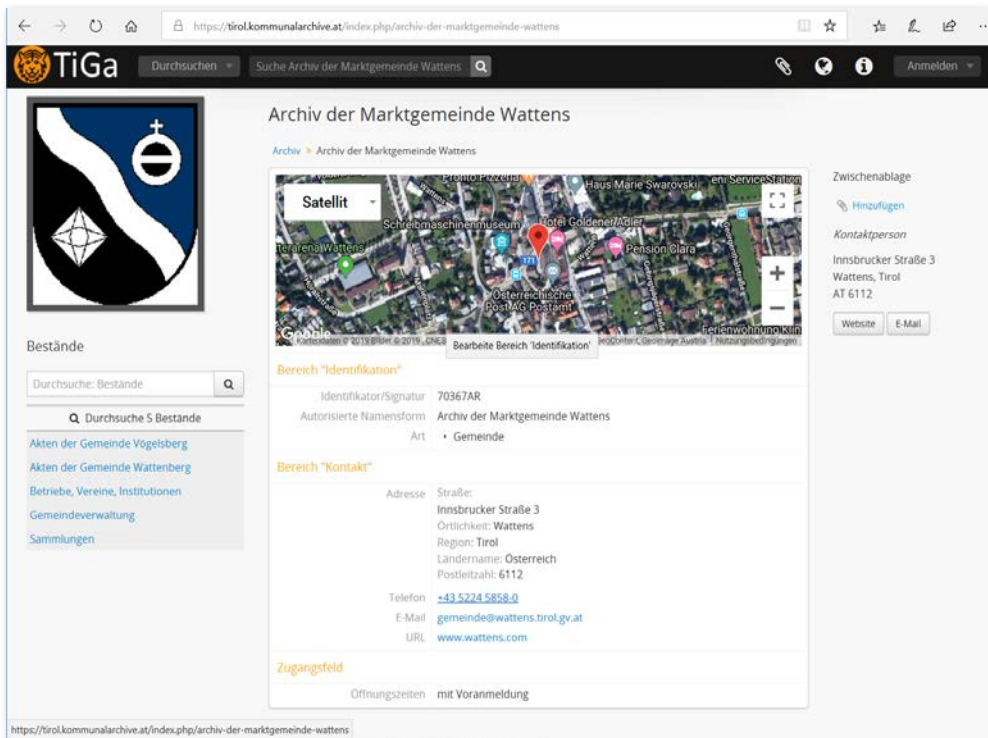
https://tirol.kommunalarchive.at/index.php/archiv-der-marktgemeinde-wattens

TiGa Durchsuchen Suche Archiv der Marktgemeinde Wattens Anmelden

Archiv der Marktgemeinde Wattens

Archiv > Archiv der Marktgemeinde Wattens

Satellit

Pronto Pizzeria Haus Marie Swarovski Schreibmaschinenmuseum Hotel Goldener Adler Pension Clara Österreichische Post AG Postamt Ferienwohnung Klin Google Kartendaten © 2019 Bilder © 2019 Nutzungsbedingungen

Bearbeite Bereich 'Identifikation'

Bereich "Identifikation"

| | |
|---|---|
| Identifikator/Signatur | 70367AR |
| Autorisierte Namensform | Archiv der Marktgemeinde Wattens |
| Art | • Gemeinde |

Bereich "Kontakt"

| | |
|---|---|
| Adresse | Straße: Innsbrucker Straße 3 Örtlichkeit: Wattens Region: Tirol Ländername: Österreich Postleitzahl: 6112 |
| Telefon | +43 5224 5858-0 |
| E-Mail | gemeinde@wattens.tirol.gv.at |
| URL | www.wattens.com |

Zugangsfeld

| | |
|---|---|
| Öffnungszeiten | mit Voranmeldung |

Zwischenablage

Hinzufügen

Kontaktperson

Innsbrucker Straße 3
Wattens, Tirol
AT 6112

Website E-Mail

Bestände

Durchsuche: Bestände

Durchsuche 5 Bestände

Akten der Gemeinde Vögelsberg
Akten der Gemeinde Wattenberg
Betriebe, Vereine, Institutionen
Gemeindeverwaltung
Sammlungen

https://tirol.kommunalarchive.at/index.php/archiv-der-marktgemeinde-wattens